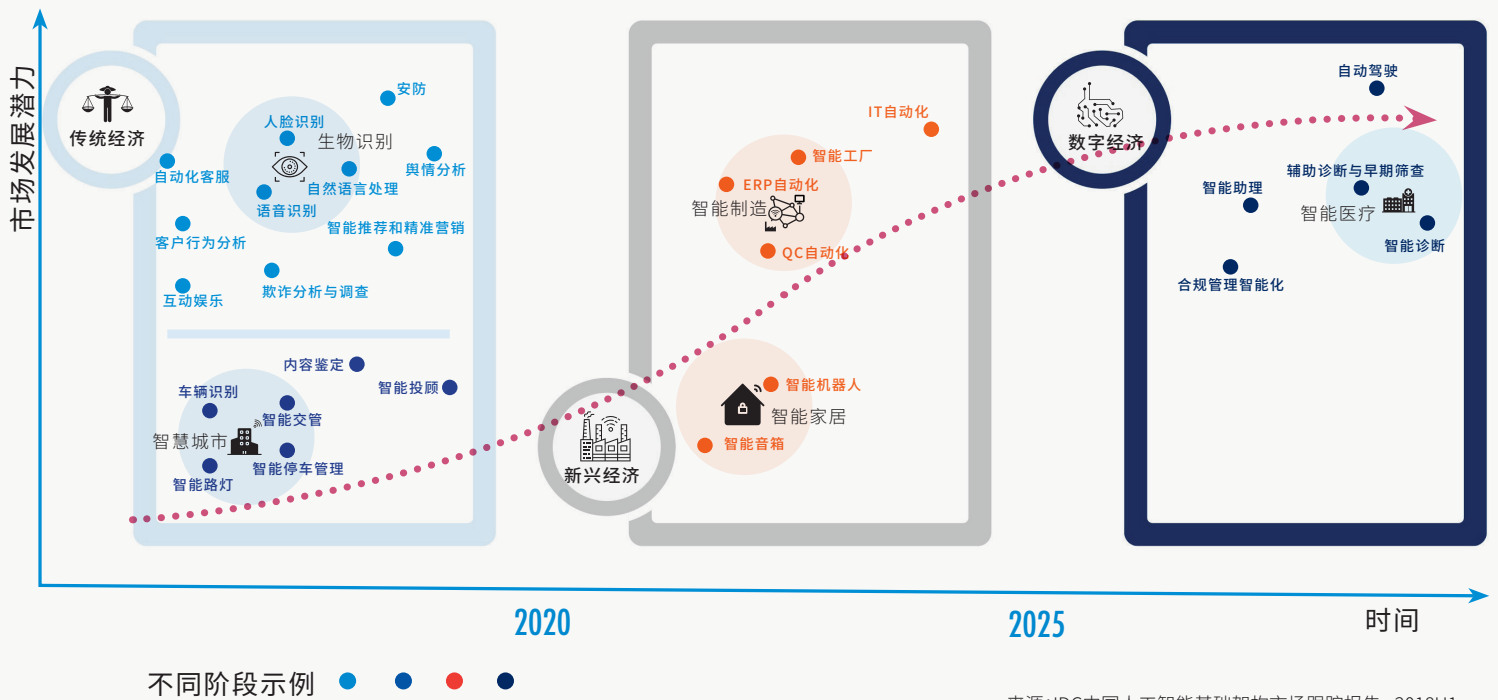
市场发展潜力

传统经济
安防
人脸识别
生物识别
舆情分析
自动化客服
自然语言处理
语音识别
智能推荐和精准营销
客户行为分析
欺诈分析与调查
互动娱乐

内容鉴定
智能投顾
车辆识别
智能交管
智慧城市
智能停车管理
智能路灯

IT自动化
智能工厂
ERP自动化
智能制造
QC自动化

智能机器人
智能家居
智能音箱
新兴经济

数字经济
自动驾驶
辅助诊断与早期筛查
智能助理
智能医疗
智能诊断
合规管理智能化

2020
2025
时间

不同阶段示例

来源:IDC中国人工智能基础架构市场跟踪报告，2019H1